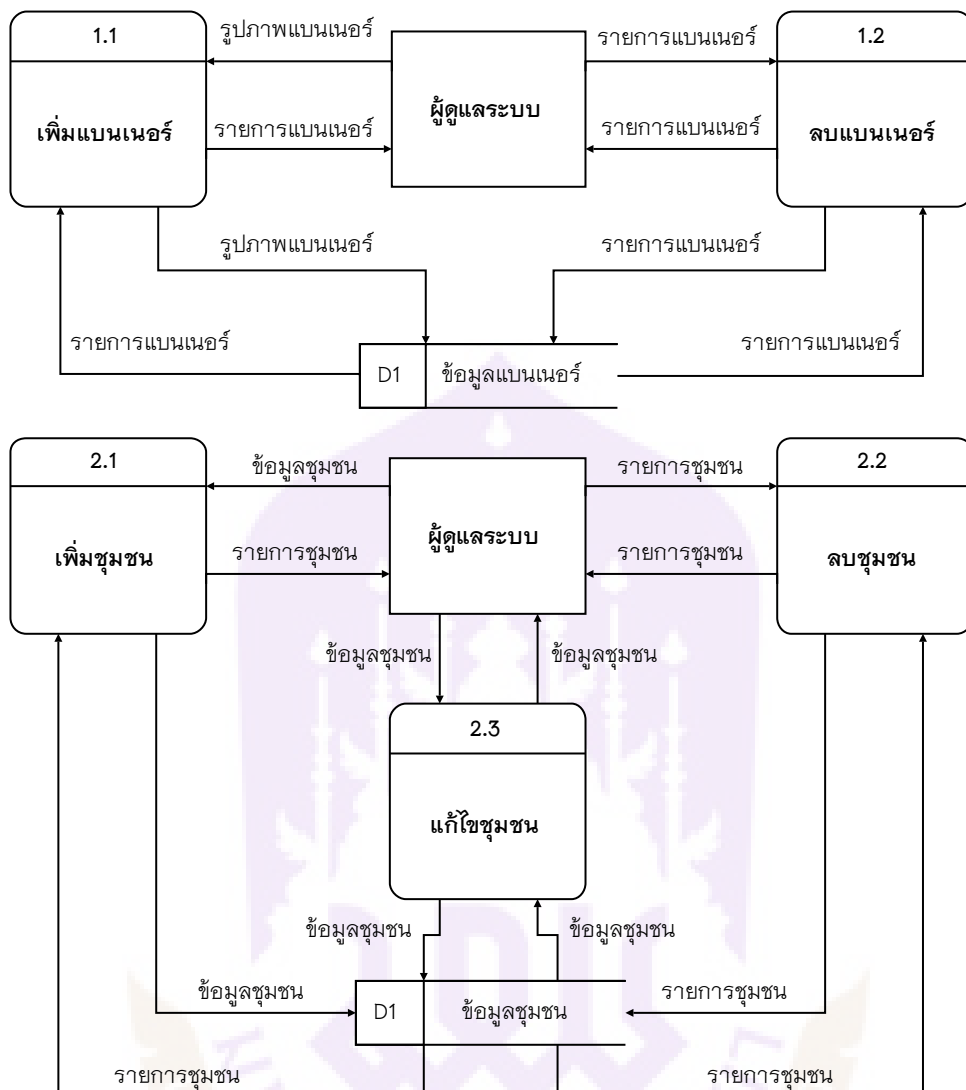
1.1

เพิ่มแบนเนอร์

รูปภาพแบนเนอร์

รายการแบนเนอร์

ผู้ดูแลระบบ

รายการแบนเนอร์

รายการแบนเนอร์

1.2

ลบแบนเนอร์

รูปภาพแบนเนอร์

รายการแบนเนอร์

รายการแบนเนอร์

D1 ข้อมูลแบนเนอร์

รายการแบนเนอร์

2.1

เพิ่มชุมชน

ข้อมูลชุมชน

รายการชุมชน

ผู้ดูแลระบบ

รายการชุมชน

รายการชุมชน

2.2

ลบชุมชน

ข้อมูลชุมชน

ข้อมูลชุมชน

2.3

แก้ไขชุมชน

ข้อมูลชุมชน

ข้อมูลชุมชน

ข้อมูลชุมชน

D1 ข้อมูลชุมชน

รายการชุมชน

รายการชุมชน

รายการชุมชน